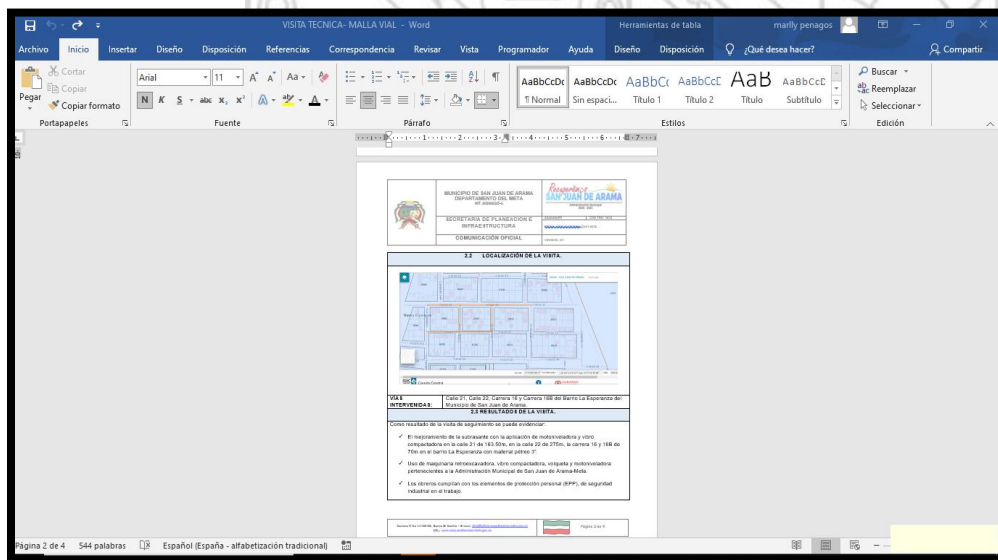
VISITA TECNICA- MALLA VIAL - Word

Herramientas de tabla

marlly penagos

Archivo Inicio Insertar Diseño Disposición Referencias Correspondencia Revisar Vista Programador Ayuda Diseño Disposición ¿Qué desea hacer? Compartir

Cortar
Copiar
Pegar
Copiar formato
Portapapeles

Arial 11
Fuente

Párrafo

AaBbCcDc ¶ Normal
AaBbCcDc Sin espaci...
AaBbCc Título 1
AaBbCcC Título 2
AaB Título
AaBbCcD Subtítulo
Estilos

Buscar
Reemplazar
Seleccionar
Edición

MUNICIPIO DE SAN JUAN DE ARAMA
DEPARTAMENTO DEL META
NIT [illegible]

SECRETARIA DE PLANEACION E INFRAESTRUCTURA

COMUNICACIÓN OFICIAL

Recuperemos SAN JUAN DE ARAMA

2.2 LOCALIZACIÓN DE LA VISITA.

VIAS INTERVENIDAS: Calle 21, Calle 22, Carrera 16 y Carrera 16B del Barrio La Esperanza del Municipio de San Juan de Arama.

2.3 RESULTADOS DE LA VISITA.

Como resultado de la visita de seguimiento se puede evidenciar:

✓ El mejoramiento de la subrasante con la aplicación de motoniveladora y vibro compactadora en la calle 21 de 163.50m, en la calle 22 de 275m, la carrera 16 y 16B de 70m en el barrio La Esperanza con material pétreo 3".

✓ Uso de maquinaria retroexcavadora, vibro compactadora, volqueta y motoniveladora pertenecientes a la Administración Municipal de San Juan de Arama-Meta.

✓ Los obreros cumplían con los elementos de protección personal (EPP), de seguridad industrial en el trabajo.

Página 2 de 4

Página 2 de 4 544 palabras Español (España - alfabetización tradicional)